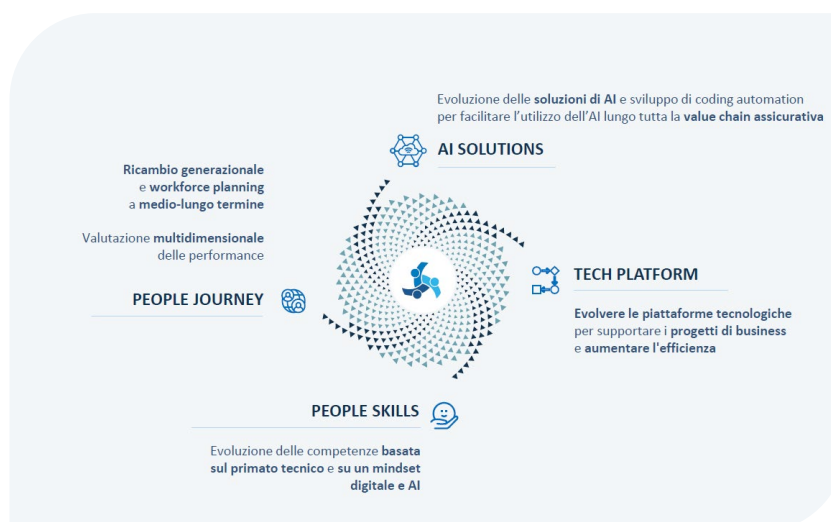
Evoluzione delle soluzioni di AI e sviluppo di coding automation per facilitare l'utilizzo dell'AI lungo tutta la value chain assicurativa

AI SOLUTIONS

Ricambio generazionale e workforce planning a medio-lungo termine

Valutazione multidimensionale delle performance

PEOPLE JOURNEY

TECH PLATFORM

Evolvere le piattaforme tecnologiche per supportare i progetti di business e aumentare l'efficienza

PEOPLE SKILLS

Evoluzione delle competenze basata sul primato tecnico e su un mindset digitale e AI